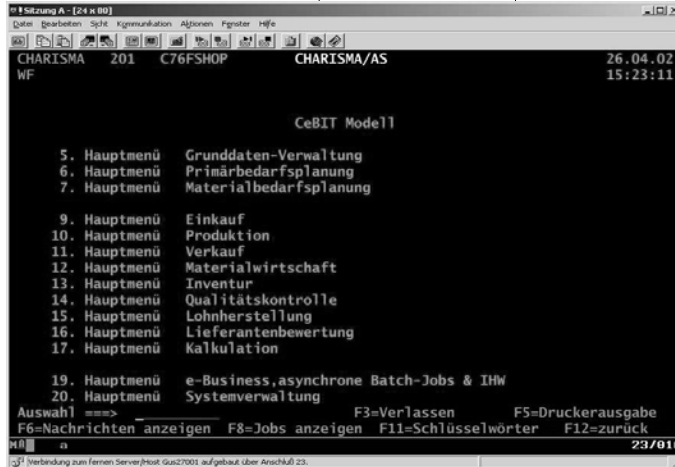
Sitzung A - [24 x 80]
Datei Bearbeiten Sicht Kommunikation Aktionen Fenster Hilfe

CHARISMA 201 C76FSHOP CHARISMA/AS 26.04.02
WF 15:23:11

CeBIT Modell

5. Hauptmenü Grunddaten-Verwaltung
6. Hauptmenü Primärbedarfsplanung
7. Hauptmenü Materialbedarfsplanung

9. Hauptmenü Einkauf
10. Hauptmenü Produktion
11. Hauptmenü Verkauf
12. Hauptmenü Materialwirtschaft
13. Hauptmenü Inventur
14. Hauptmenü Qualitätskontrolle
15. Hauptmenü Lohnherstellung
16. Hauptmenü Lieferantenbewertung
17. Hauptmenü Kalkulation

19. Hauptmenü e-Business,asynchrone Batch-Jobs & IHW
20. Hauptmenü Systemverwaltung
Auswahl ===> F3=Verlassen F5=Druckerausgabe
F6=Nachrichten anzeigen F8=Jobs anzeigen F11=Schlüsselwörter F12=zurück
a 23/01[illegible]
Verbindung zum fernen Server/Host Gus27001 aufgebaut über Anschluß 23.